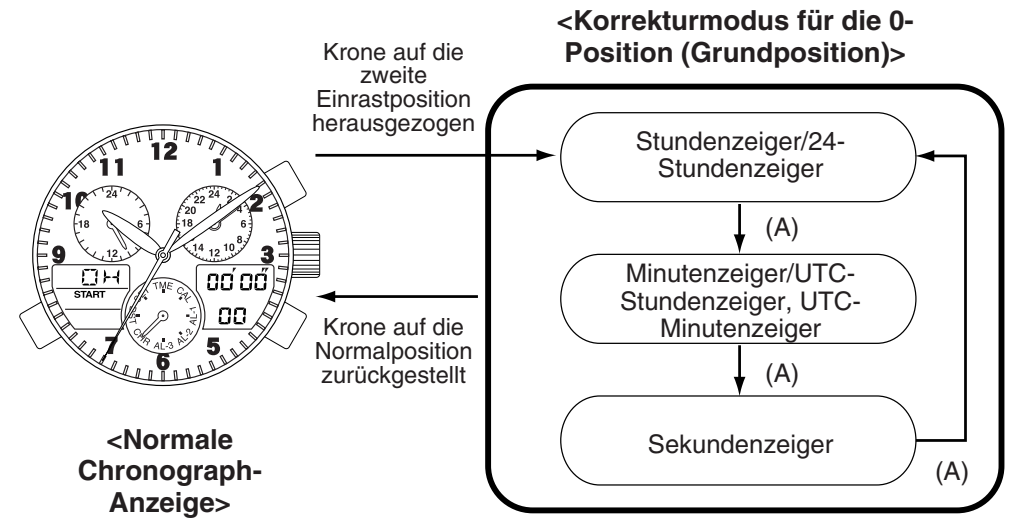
<Korrekturmodus für die 0-Position (Grundposition)>

Krone auf die zweite Einrastposition herausgezogen

Stundenzeiger/24-Stundenzeiger

(A)

Minutenzeiger/UTC-Stundenzeiger, UTC-Minutenzeiger

(A)

Sekundenzeiger

(A)

Krone auf die Normalposition zurückgestellt

12
11
1
10
2
9
3
7
6
5
24
18
6
22
24
20
4
18
2
16
14
12
10
8
6
0H
START
00'00"
00
TME
CAL
AL-1
AL-2
AL-3
CHR
T

<Normale Chronograph-Anzeige>